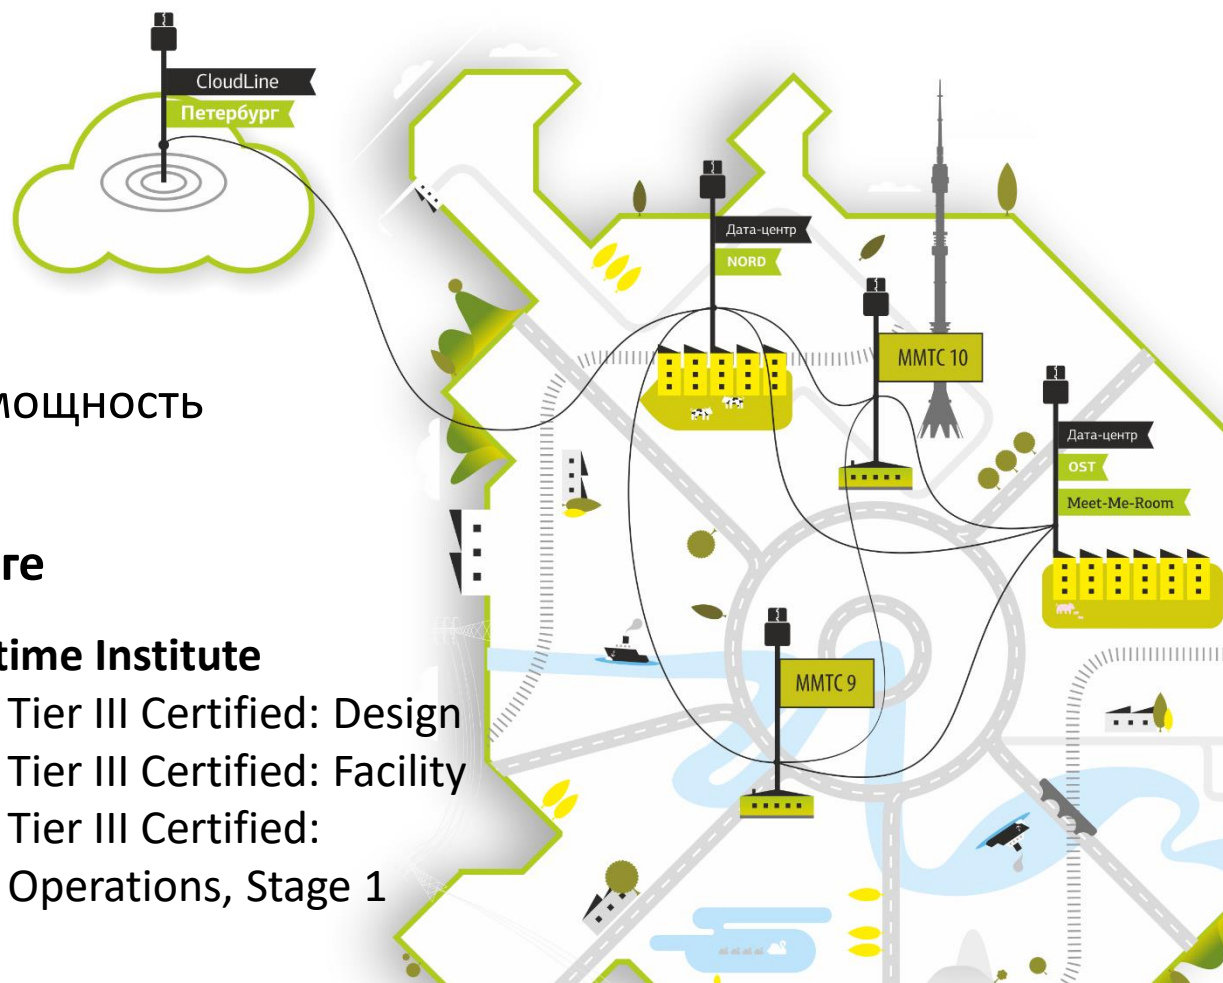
CloudLine
Петербург

Дата-центр
NORD

ММТС 10

Дата-центр
OST
Meet-Me-Room

ММТС 9

мощность

re

time Institute
Tier III Certified: Design
Tier III Certified: Facility
Tier III Certified: Operations, Stage 1